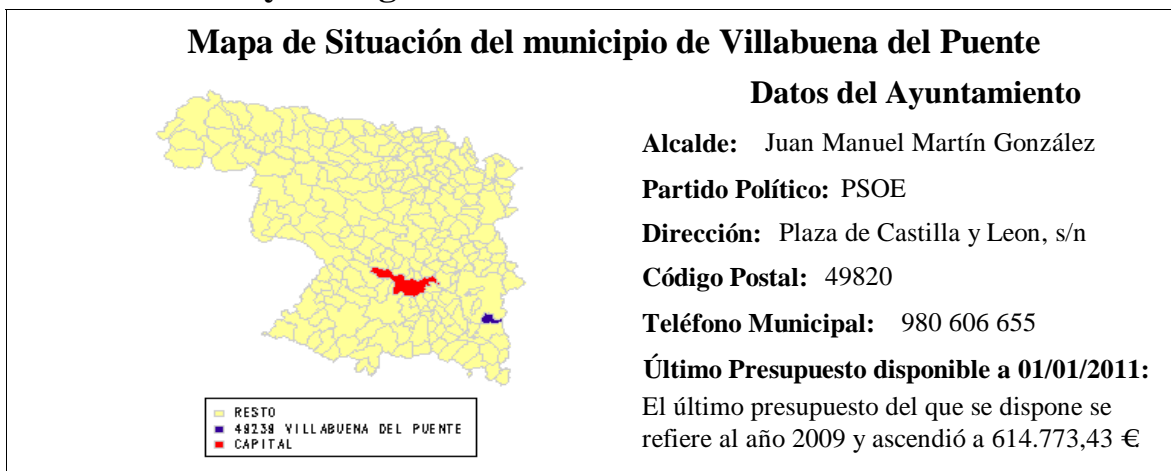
Mapa de Situación del municipio de Villabuena del Puente

RESTO
49238 VILLABUENA DEL PUENTE
CAPITAL

Datos del Ayuntamiento

Alcalde: Juan Manuel Martín González

Partido Político: PSOE

Dirección: Plaza de Castilla y Leon, s/n

Código Postal: 49820

Teléfono Municipal: 980 606 655

Último Presupuesto disponible a 01/01/2011:

El último presupuesto del que se dispone se refiere al año 2009 y ascendió a 614.773,43 €